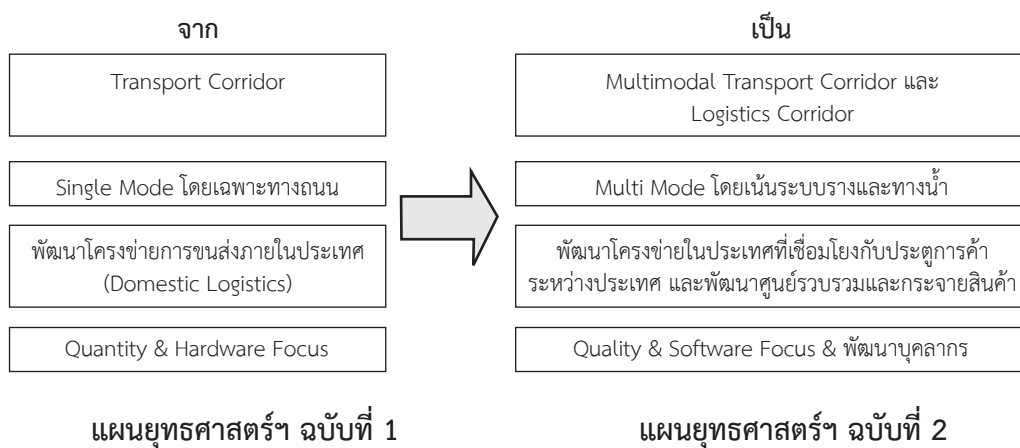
จาก

Transport Corridor

Single Mode โดยเฉพาะทางถนน

พัฒนาโครงข่ายการขนส่งภายในประเทศ (Domestic Logistics)

Quantity & Hardware Focus

แผนยุทธศาสตร์ฯ ฉบับที่ 1

เป็น

Multimodal Transport Corridor และ Logistics Corridor

Multi Mode โดยเน้นระบบรางและทางน้ำ

พัฒนาโครงข่ายในประเทศที่เชื่อมโยงกับประตูการค้าระหว่างประเทศ และพัฒนาศูนย์รวบรวมและกระจายสินค้า

Quality & Software Focus & พัฒนาบุคลากร

แผนยุทธศาสตร์ฯ ฉบับที่ 2